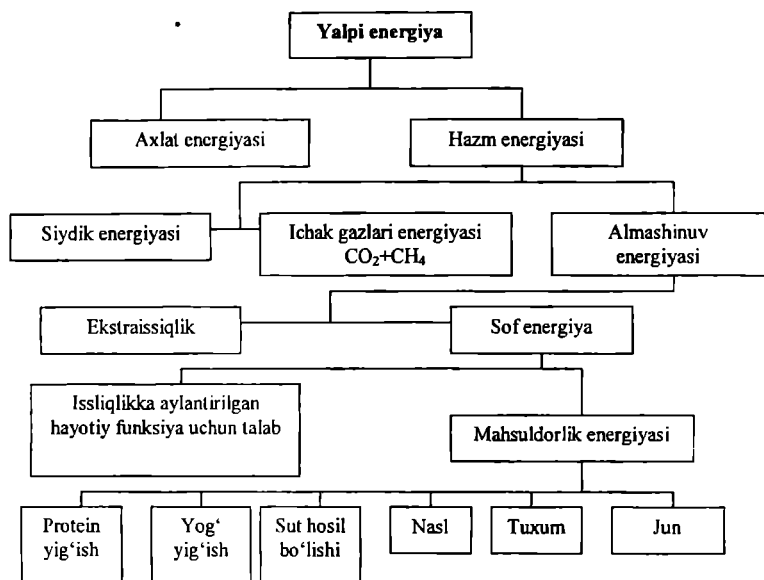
Yalpi energiya

Axlat energiyasi

Hazm energiyasi

Siydik energiyasi

Ichak gazlari energiyasi $CO_2+CH_4$

Almashinuv energiyasi

Ekstraissiqlik

Sof energiya

Issliqlikka aylantirilgan hayotiy funksiya uchun talab

Mahsuldorlik energiyasi

Protein yig'ish

Yog' yig'ish

Sut hosil bo'lishi

Nasl

Tuxum

Jun